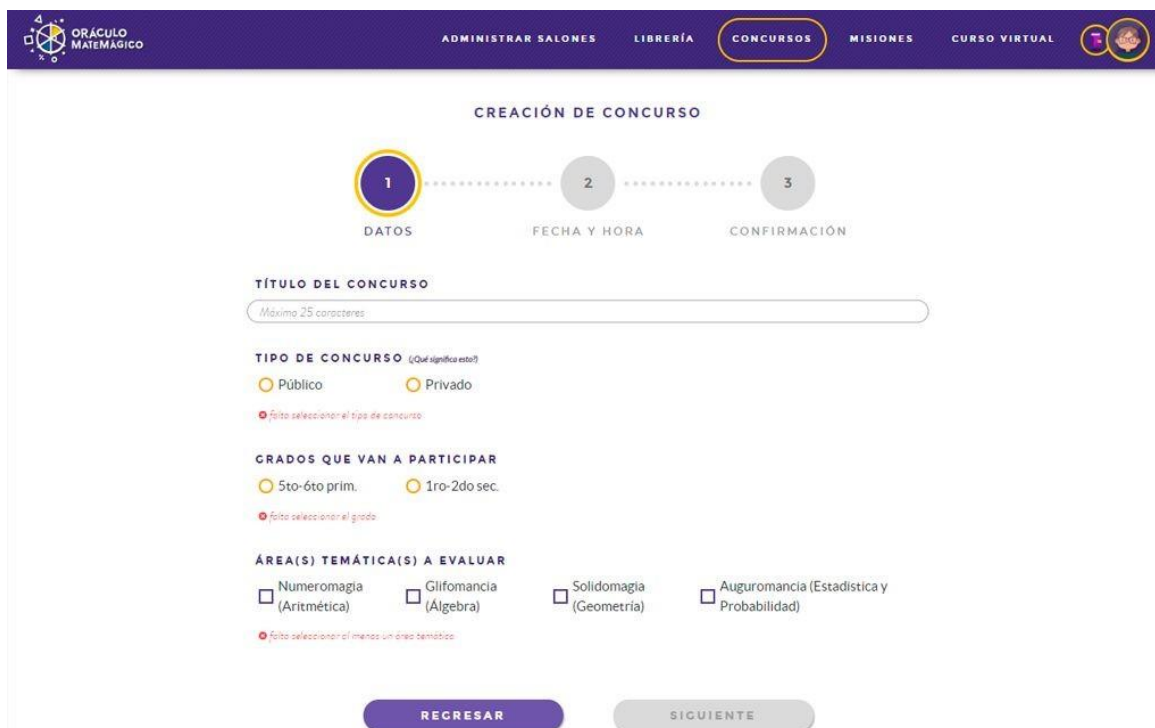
ORÁCULO MATEMÁGICO

ADMINISTRAR SALONES LIBRERÍA CONCURSOS MISIONES CURSO VIRTUAL

CREACIÓN DE CONCURSO

1 DATOS

2 FECHA Y HORA

3 CONFIRMACIÓN

TÍTULO DEL CONCURSO

Máximo 25 caracteres

TIPO DE CONCURSO (¿Qué significa esto?)

Público

Privado

falta seleccionar el tipo de concurso

GRADOS QUE VAN A PARTICIPAR

5to-6to prim.

1ro-2do sec.

falta seleccionar el grado

ÁREA(S) TEMÁTICA(S) A EVALUAR

Numeromagia (Aritmética)

Glifomancia (Álgebra)

Solidomagia (Geometría)

Auguromancia (Estadística y Probabilidad)

falta seleccionar al menos un área temática

REGRESAR

SIGUIENTE